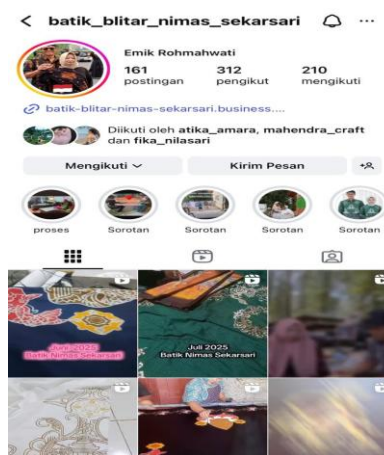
< batik_blitar_nimas_sekarsari

Emik Rohmahwati

161 postingan
312 pengikut
210 mengikuti

batik-blitar-nimas-sekarsari.business....

Diikuti oleh atika_amara, mahendra_craft dan fika_nilasari

Mengikuti
Kirim Pesan

proses
Sorotan
Sorotan
Sorotan
Sorotan

Juni 2025
Batik Nimas Sekarsari

Juli 2025
Batik Nimas Sekarsari